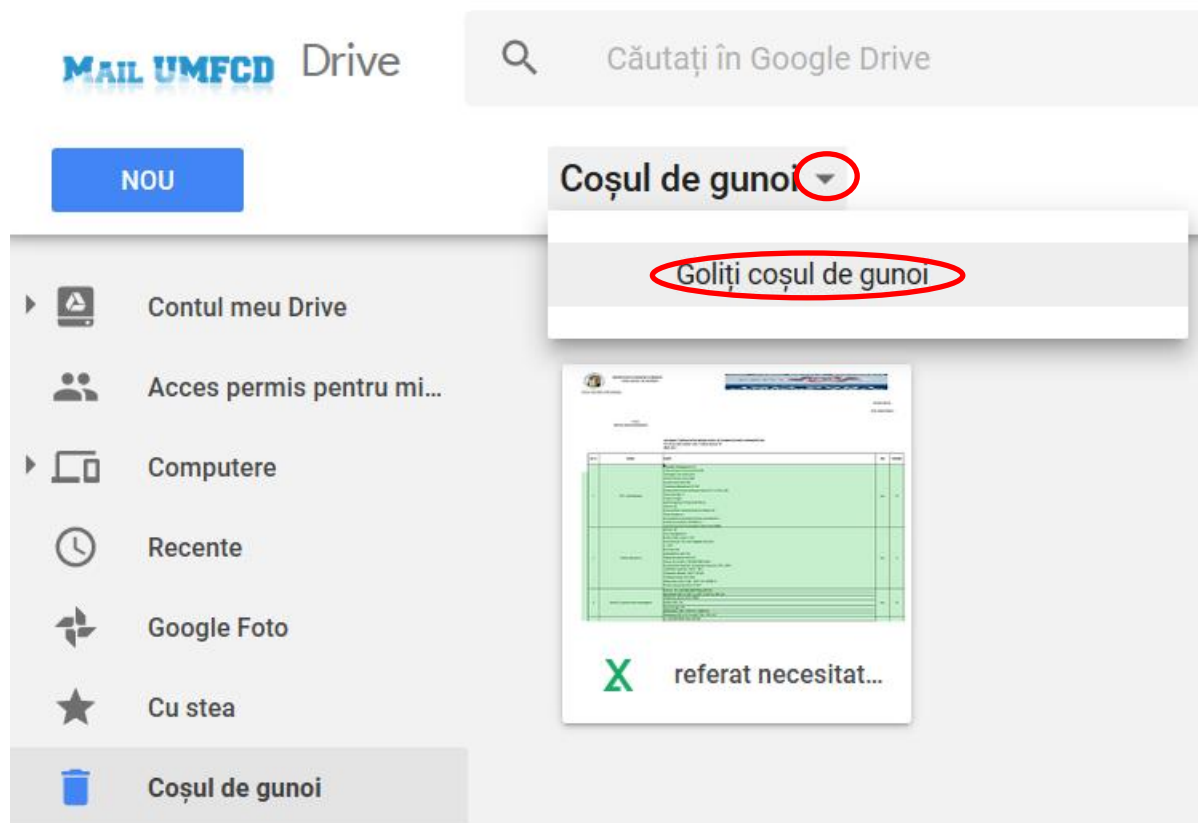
MAIL UMFCD Drive

Căutați în Google Drive

NOU

Coșul de gunoi

Goliți coșul de gunoi

Contul meu Drive

Acces permis pentru mi...

Computere

Recente

Google Foto

Cu stea

Coșul de gunoi

referat necesitat...